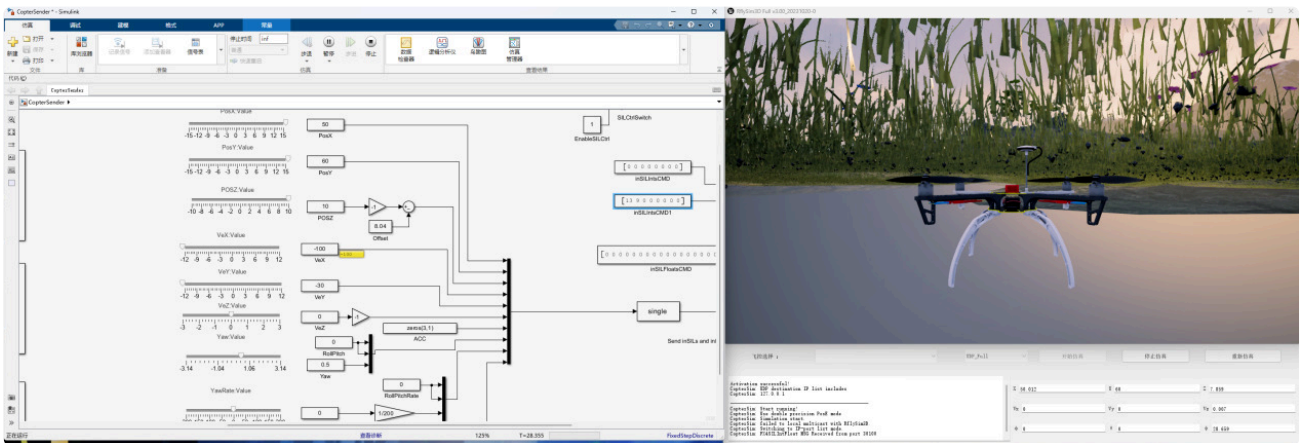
CopterSender * - Simulink

仿真 调试 建模 格式 APP 背景

新建 打开 保存 打印 文件 库浏览器 库 停止时间 inf 普通 快速重启 步退 运行 步进 停止 仿真 数据检查器 逻辑分析仪 鸟瞰图 仿真管理器 查看结果

CopterSender

CopterSender ▸

PosX Value
-15 -12 -9 -6 -3 0 3 6 9 12 15
50
PosX

PosY Value
-15 -12 -9 -6 -3 0 3 6 9 12 15
60
PosY

POSZ Value
-10 -8 -6 -4 -2 0 2 4 6 8 10
10
POSZ
-1
8.04
Offset

VelX Value
-12 -9 -6 -3 0 3 6 9 12
-100
VelX

VelY Value
-12 -9 -6 -3 0 3 6 9 12
-30
VelY

VelZ Value
-3 -2 -1 0 1 2 3
0
VelZ
-1

Yaw Value
-3.14 -1.04 1.06 3.14
0
RollPitch
0.5
Yaw
zeros(3,1)
ACC

YawRate Value
0
RollPitchRate
0
1/200

1
EnableSILCtrl
SILCtrlSwitch

[ 0 0 0 0 0 0 0 0 ]
inSILInts CMD
[ 1 3 0 0 0 0 0 0 ]
inSILInts CMD1
[ 0 0 0 0 0 0 0 0 0 0 0 0 0 0 0 0 ]
inSILFloatsCMD

single
Send inSILs and int

就绪 查看诊断 125% T=28.355 FixedStepDiscrete

RflySim3D Full v3.00_20231020-0

飞机选择 ↓ 视角选择 ↓ 恢复视角 自定义视角 复位视角

Activation successful!
CopterSim UDP destination IP list includes
CopterSim 127.0.0.1
CopterSim Start running!
CopterSim Use double precision PosE mode
CopterSim Simulation start
CopterSim failed to load multiport with RflySim3D
CopterSim Switching to IP-port list mode
CopterSim PX4SIL InPilot MSG Received from port 20100

X 10.012 Y 60 Z 7.889
Vx 0 Vy 0 Vz 0.067
R 0 P 0 Y 28.659